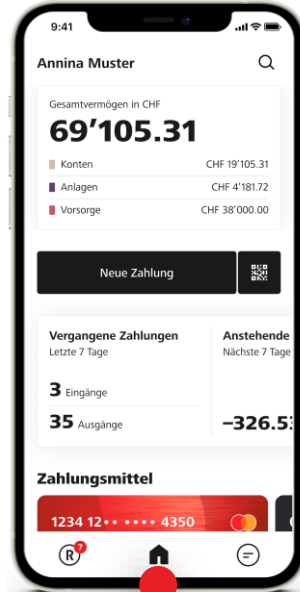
9:41

Annina Muster

Gesamtvermögen in CHF

69'105.31

| Konten | CHF 19'105.31 |
|---|---|
| Anlagen | CHF 4'181.72 |
| Vorsorge | CHF 38'000.00 |

Neue Zahlung

Vergangene Zahlungen
Letzte 7 Tage

3 Eingänge

35 Ausgänge

Anstehende
Nächste 7 Tage

–326.5

Zahlungsmittel

1234 12•• •••• 4350

7